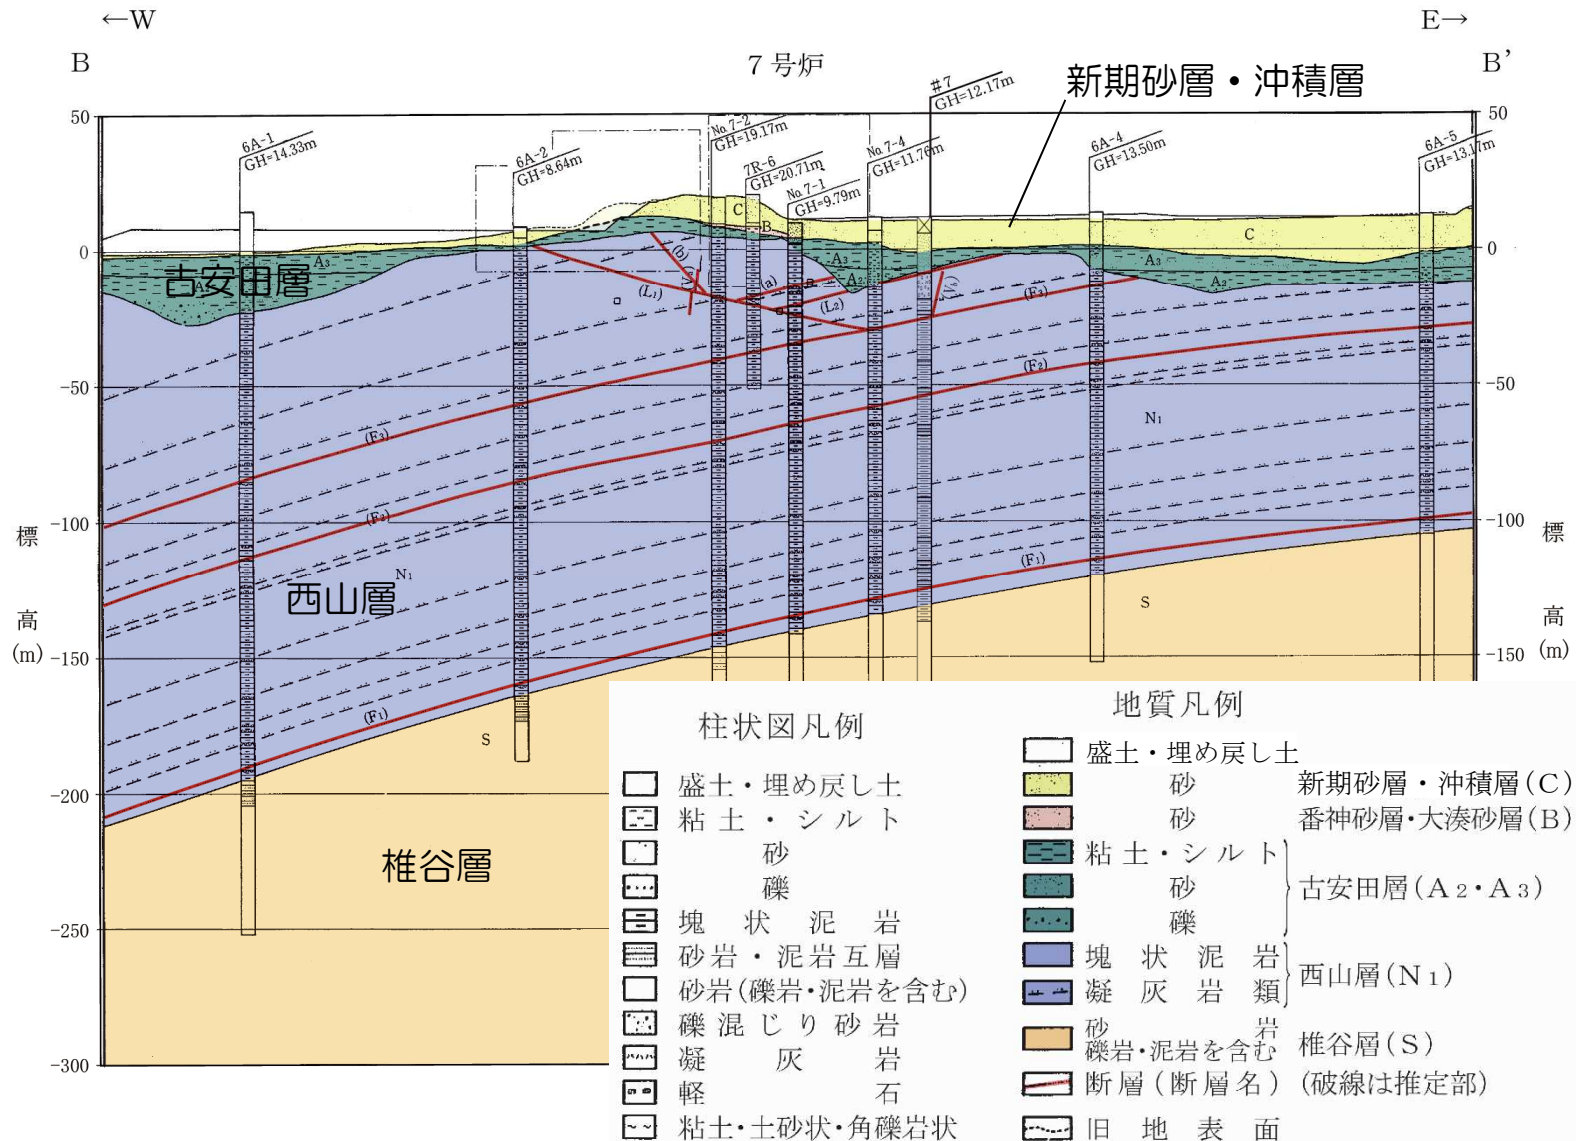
←W

E→

B

7号炉

B'

新期砂層・沖積層

50

50

#7
GH=12.17m

No.7-2
GH=19.17m

6A-1
GH=14.33m

6A-2
GH=8.64m

7R-6
GH=20.71m

No.7-1
GH=9.79m

No.7-4
GH=11.76m

6A-4
GH=13.50m

6A-5
GH=13.17m

C

B

C

0

0

古安田層

A₃

A₃

A₂

A₃

A₂

(b)

(a)

(L₁)

(L₂)

(F₃)

(F₂)

(V₂)

(V₁)

-50

-50

N₁

(F₃)

(F₂)

標

-100

-100

標

(F₁)

N₁

西山層

S

高

高

(m)

-150

-150

(m)

(F₁)

S

-200

-250

-300

椎谷層

柱状図凡例

盛土・埋め戻し土

粘土・シルト

砂

礫

塊状泥岩

砂岩・泥岩互層

砂岩(礫岩・泥岩を含む)

礫混じり砂岩

凝灰岩

軽石

粘土・土砂状・角礫岩状

地質凡例

盛土・埋め戻し土

砂 新期砂層・沖積層(C)

砂 番神砂層・大湊砂層(B)

粘土・シルト

砂 古安田層(A₂・A₃)

礫

塊状泥岩

凝灰岩類 西山層(N₁)

砂岩
礫岩・泥岩を含む 椎谷層(S)

断層(断層名) (破線は推定部)

旧地表面